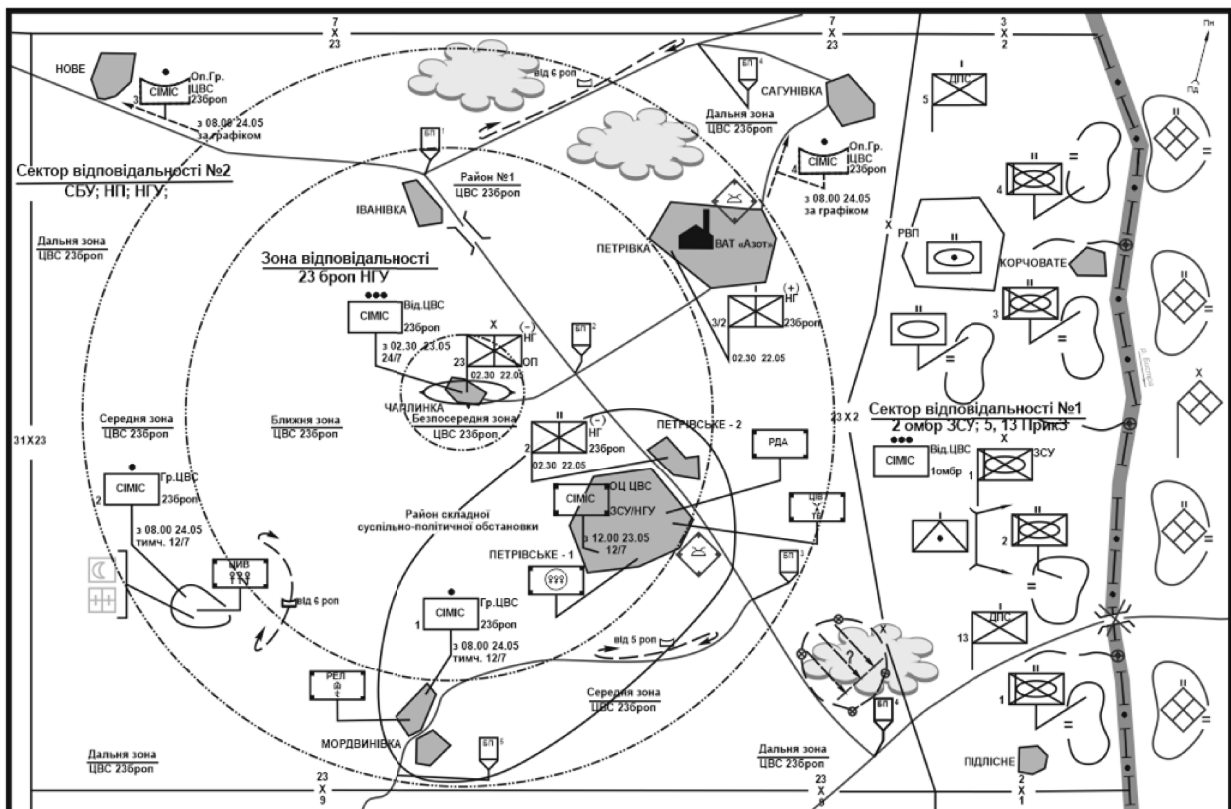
7
X
23

7
X
23

3
X
2

Пн

Пд

НОВЕ

Оп.Гр.
ЦВС
23броп
СІМІС
3

з 08.00 24.05
за графіком

від 6 роп

БП 4

САГУНІВКА

Дальня зона
ЦВС 23броп

ДПС
5

БП 1

Сектор відповідальності №2
СБУ; НП; НГУ;

Район №1
ЦВС 23броп

Оп.Гр.
ЦВС
23броп
СІМІС
4

з 08.00 24.05
за графіком

ІВАНІВКА

Дальня зона
ЦВС 23броп

ПЕТРІВКА

ВАТ «Азот»

РВП

КОРЧОВАТЕ

Зона відповідальності
23 брОП НГУ

Від.ЦВС
СІМІС
23броп

з 02.30 23.05
24/7

(+)
НГ
3/2
23броп
02.30 22.05

БП 2

(-)
НГ
ОП
23
02.30 23.05

ЧАПЛИНКА

Безпосередня зона
ЦВС 23броп

Середня зона
ЦВС 23броп

Ближня зона
ЦВС 23броп

31 X 23

23 X 2

Сектор відповідальності №1
2 омбр ЗСУ; 5, 13 ПрикЗ

ПЕТРІВСЬКЕ - 2

(-)
НГ
2
23броп
02.30 22.05

РДА

Від.ЦВС
СІМІС
1омбр

ЗСУ
1

Гр.ЦВС
СІМІС
2
23броп

з 08.00 24.05
тимч. 12/7

Район складної
суспільно-політичної обстановки

СІМІС
ОЦ ЦВС
ЗСУ/НГУ
з 12.00 23.05
12/7

ЦВ

ПЕТРІВСЬКЕ - 1

БП 3

2

ЦИВ

від 6 роп

Гр.ЦВС
СІМІС
1
23броп

з 08.00 24.05
тимч. 12/7

від 5 роп

ДПС
13

РЕЛ

Середня зона
ЦВС 23броп

БП 6

1

МОРДВИНІВКА

БП 5

Дальня зона
ЦВС 23броп

Дальня зона
ЦВС 23броп

ПІДЛІСНЕ

23
X
9

23
X
9

2
X
1